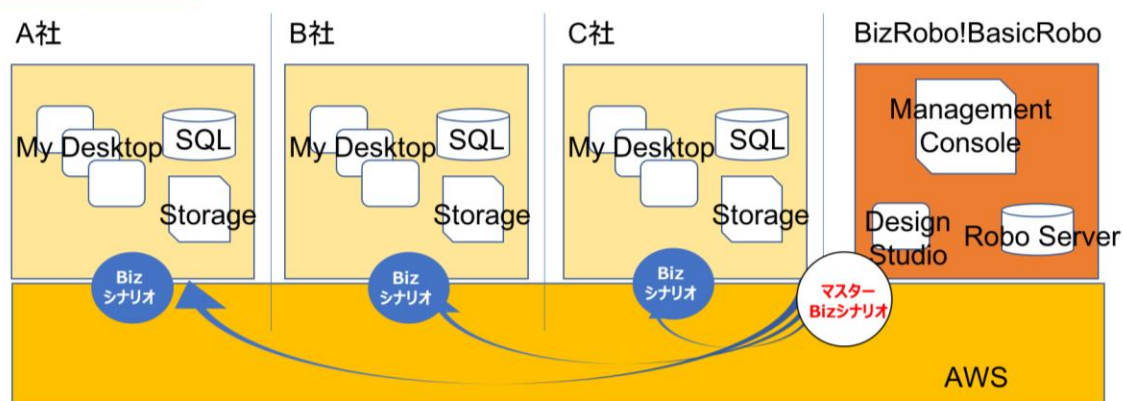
A社

My Desktop SQL

Storage

Biz
シナリオ

B社

My Desktop SQL

Storage

Biz
シナリオ

C社

My Desktop SQL

Storage

Biz
シナリオ

BizRobo!BasicRobo

Management Console

Design Studio

Robo Server

マスター
Bizシナリオ

AWS